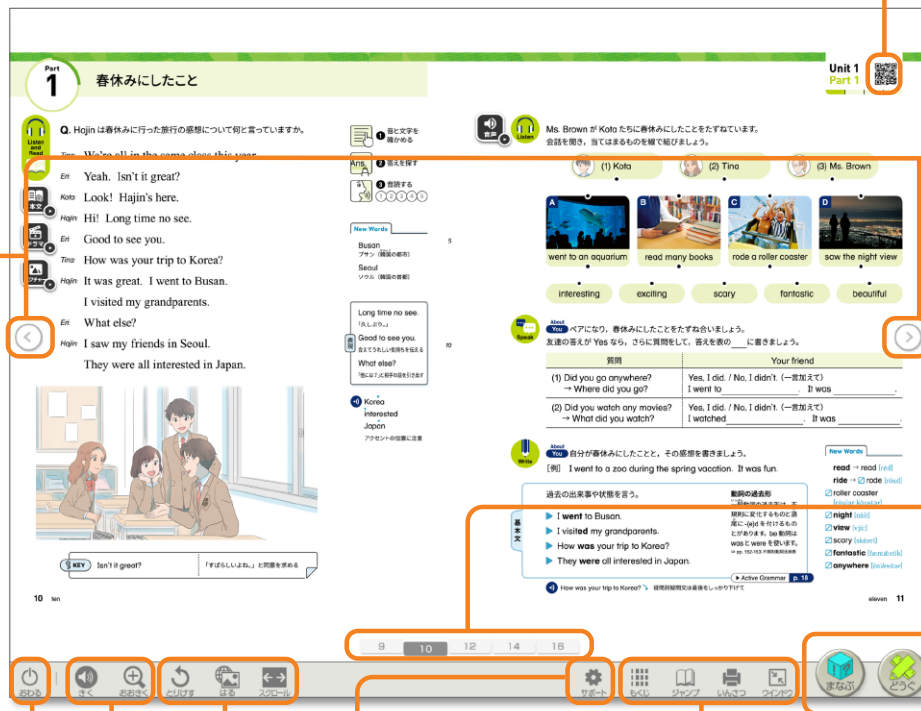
Part 1 春休みにしたこと

Unit 1 Part 1

Listen and Read

本文

ドラマ

ピクチャー

Q. Hojin は春休みに行った旅行の感想について何と言っていますか。

Tina We're all in the same class this year.

Eri Yeah. Isn't it great?

Kota Look! Hajin's here.

Hojin Hi! Long time no see.

Eri Good to see you.

Tina How was your trip to Korea?

Hojin It was great. I went to Busan. I visited my grandparents.

Eri What else?

Hojin I saw my friends in Seoul. They were all interested in Japan.

❶ 音と文字を確かめる

Ans. ❷ 答えを探す

❸ 音読する ①②③④⑤

New Words

Busan プサン（韓国の都市） 5

Seoul ソウル（韓国の首都）

Long time no see. 「久しぶり。」

Good to see you. 会えてうれしい気持ちを伝える

What else? 「他には？」と話題を広げる

10

Korea interested Japan アクセントの位置に注意

KEY Isn't it great? 「すばらしいよね。」と同意を求める

10 ten

音声 Listen

Ms. Brown が Kota たちに春休みにしたことをたずねています。会話を聞き，当てはまるものを線で結びましょう。

(1) Kota (2) Tina (3) Ms. Brown

A went to an aquarium

B read many books

C rode a roller coaster

D saw the night view

interesting exciting scary fantastic beautiful

About You Speak ペアになり，春休みにしたことをたずね合いましょう。友達の答えが Yes なら，さらに質問をして，答えを表の___に書きましょう。

| 質問 | Your friend |
|---|---|
| (1) Did you go anywhere? → Where did you go? | Yes, I did. / No, I didn't.（一言加えて） I went to ________. It was ________. |
| (2) Did you watch any movies? → What did you watch? | Yes, I did. / No, I didn't.（一言加えて） I watched ________. It was ________. |

About You Write 自分が春休みにしたこと，その感想を書きましょう。

[例] I went to a zoo during the spring vacation. It was fun.

New Words

read → read [red]

ride → ☑ rode [roud]

☑ roller coaster

☑ night [nait]

☑ view [vju:]

☑ scary [skéəri]

☑ fantastic [fæntǽstik]

☑ anywhere [éniwèər]

基本文

過去の出来事や状態を言う。

▶ I went to Busan.

▶ I visited my grandparents.

▶ How was your trip to Korea?

▶ They were all interested in Japan.

動詞の過去形 規則に変化するものと語尾に-(e)d を付けるものとがあります。be 動詞は was と were を使います。

▶ Active Grammar p. 18

How was your trip to Korea? 疑問詞疑問文は最後をしっかり下げて

eleven 11

9 10 12 14 16

おわる きく おおきく とりけす はる スクロール サポート もくじ ジャンプ いんさつ ウインドウ まなぶ どうぐ